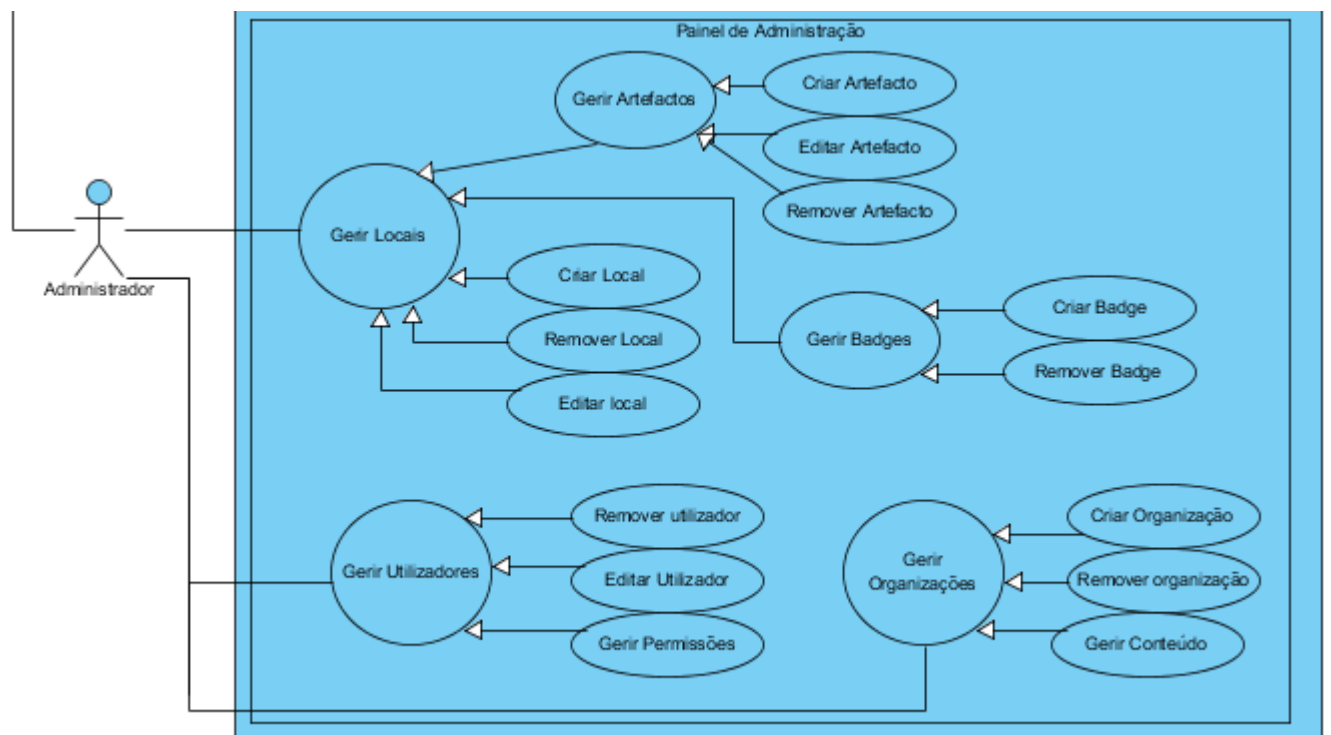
Painel de Administração

Gerir Artefactos
Criar Artefacto
Editar Artefacto
Remover Artefacto

Administrador

Gerir Locais
Criar Local
Remover Local
Editar local

Gerir Badges
Criar Badge
Remover Badge

Gerir Utilizadores
Remover utilizador
Editar Utilizador
Gerir Permissões

Gerir Organizações
Criar Organização
Remover organização
Gerir Conteúdo